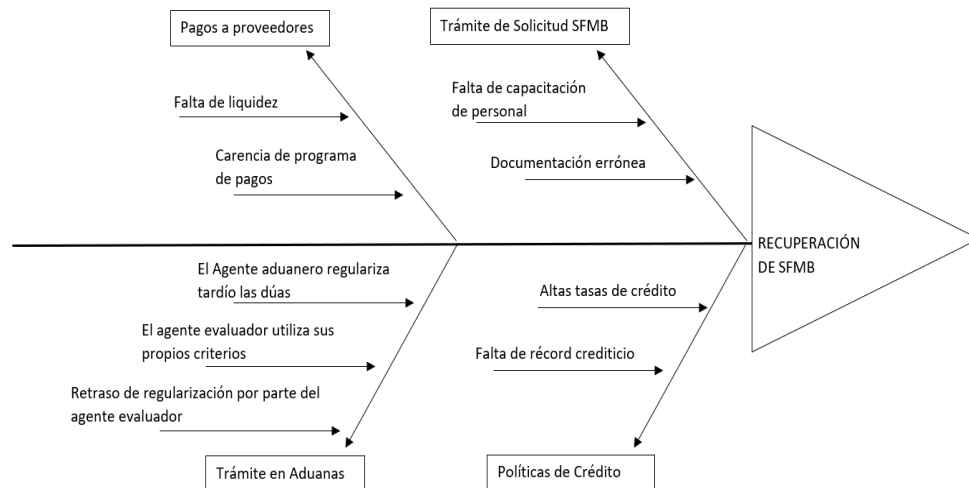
Pagos a proveedores

Falta de liquidez

Carencia de programa de pagos

Trámite de Solicitud SFMB

Falta de capacitación de personal

Documentación errónea

RECUPERACIÓN DE SFMB

El Agente aduanero regulariza tardío las dúas

El agente evaluador utiliza sus propios criterios

Retraso de regularización por parte del agente evaluador

Trámite en Aduanas

Altas tasas de crédito

Falta de récord crediticio

Políticas de Crédito